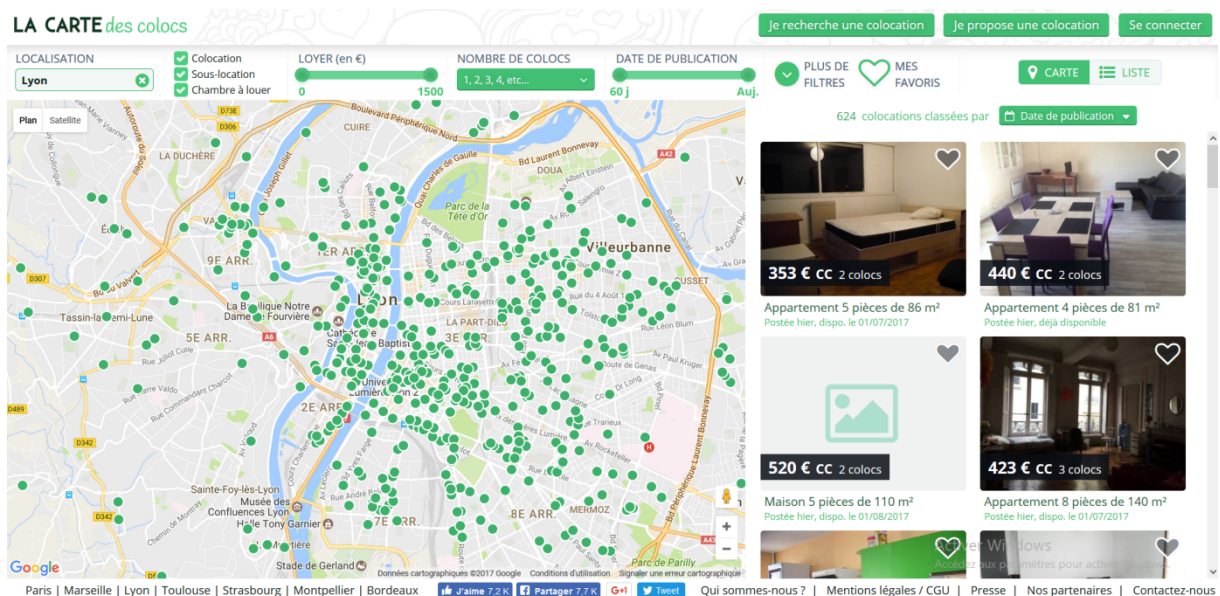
LA CARTE des colocs

Je recherche une colocation | Je propose une colocation | Se connecter

LOCALISATION
Lyon

Colocation
Sous-location
Chambre à louer

LOYER (en €)
0 1500

NOMBRE DE COLOCS
1, 2, 3, 4, etc...

DATE DE PUBLICATION
60 j Auj.

PLUS DE FILTRES

MES FAVORIS

CARTE LISTE

Plan Satellite

Boulevard Périphérique Nord
CUIRE
LA DUCHÈRE
Bd Laurent Bonnevay
DOUA
Parc de la Tête d'Or
Villeurbanne
9E ARR.
1ER ARR.
Lyon
La Basilique Notre Dame de Fourvière
Tassin-la-Demi-Lune
5E ARR.
Cathédrale Saint-Jean-Baptiste
3E ARR.
LA PART-DIEU
Cours Lafayette
Cours Gambetta
2E ARR.
Université Lumière Lyon 2
Sainte-Foy-lès-Lyon
Musée des Confluences Lyon
Halle Tony Garnier
8E ARR.
MERMOZ
Stade de Gerland
Parc de Parilly
Boulevard Périphérique Laurent Bonnevay
Données cartographiques ©2017 Google Conditions d'utilisation Signaler une erreur cartographique
Google

624 colocations classées par Date de publication

353 € cc 2 colocs
Appartement 5 pièces de 86 m²
Postée hier, dispo. le 01/07/2017

440 € cc 2 colocs
Appartement 4 pièces de 81 m²
Postée hier, déjà disponible

520 € cc 2 colocs
Maison 5 pièces de 110 m²
Postée hier, dispo. le 01/08/2017

423 € cc 3 colocs
Appartement 8 pièces de 140 m²
Postée hier, dispo. le 01/07/2017

Activer Windows
Accédez aux paramètres pour activer Windows.

Paris | Marseille | Lyon | Toulouse | Strasbourg | Montpellier | Bordeaux J'aime 7,2 K Partager 7,2 K G+ Tweet Qui sommes-nous ? | Mentions légales / CGU | Presse | Nos partenaires | Contactez-nous